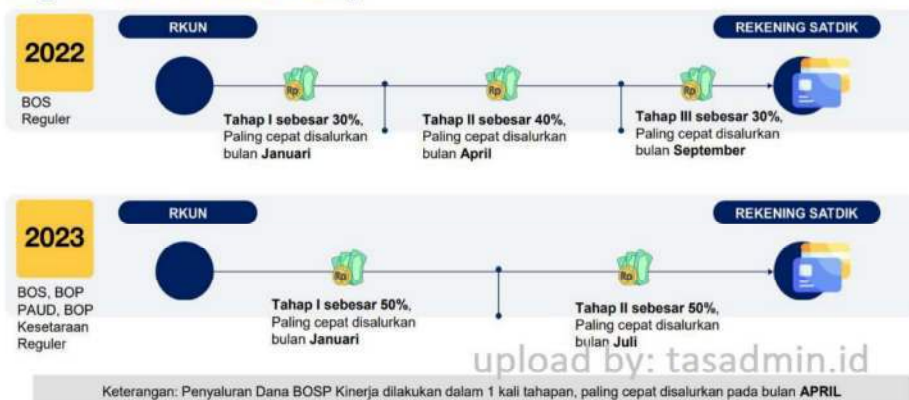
2022

BOS Reguler

RKUN

REKENING SATDIK

Rp

Tahap I sebesar 30%, Paling cepat disalurkan bulan Januari

Rp

Tahap II sebesar 40%, Paling cepat disalurkan bulan April

Rp

Tahap III sebesar 30%, Paling cepat disalurkan bulan September

2023

BOS, BOP PAUD, BOP Kesetaraan Reguler

RKUN

REKENING SATDIK

Rp

Tahap I sebesar 50%, Paling cepat disalurkan bulan Januari

Rp

Tahap II sebesar 50%, Paling cepat disalurkan bulan Juli

upload by: tasadmin.id

Keterangan: Penyaluran Dana BOSP Kinerja dilakukan dalam 1 kali tahapan, paling cepat disalurkan pada bulan APRIL